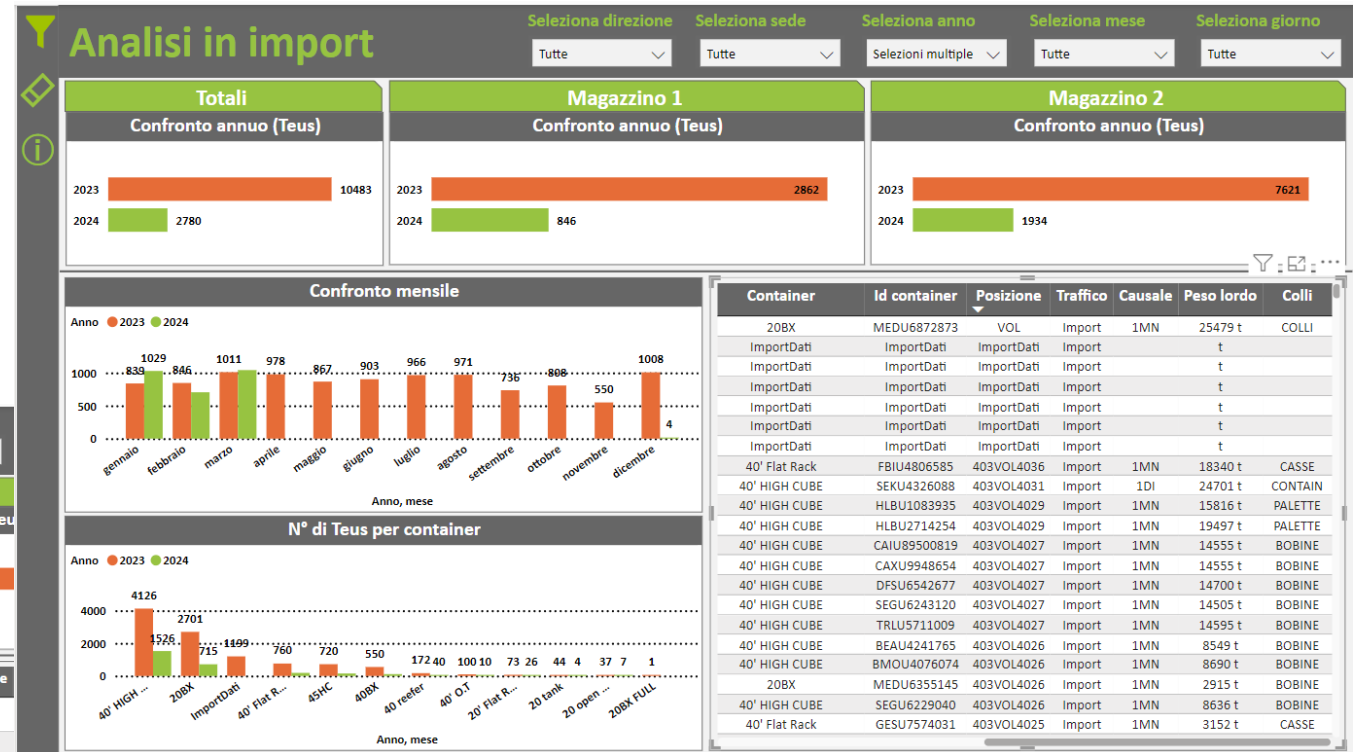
Analisi in import

Seleziona direzione
Tutte

Seleziona sede
Tutte

Seleziona anno
Selezioni multiple

Seleziona mese
Tutte

Seleziona giorno
Tutte

Totali
Confronto annuo (Teus)
2023 10483
2024 2780

Magazzino 1
Confronto annuo (Teus)
2023 2862
2024 846

Magazzino 2
Confronto annuo (Teus)
2023 7621
2024 1934

Confronto mensile
Anno 2023 2024
1000
500
0
839 1029 846 1011 978 867 903 966 971 736 808 550 1008 4
gennaio febbraio marzo aprile maggio giugno luglio agosto settembre ottobre novembre dicembre
Anno, mese

N° di Teus per container
Anno 2023 2024
4000
2000
0
4126 1526 2701 715 1199 760 720 550 172 40 100 10 73 26 44 4 37 7 1
40' HIGH ... 20BX ImportDati 40' Flat R... 45HC 40BX 40 reefer 40' O.T 20' Flat R... 20 tank 20 open ... 20BX FULL
Anno, mese

| Container | Id container | Posizione | Traffico | Causale | Peso lordo | Colli |
|---|---|---|---|---|---|---|
| 20BX | MEDU6872873 | VOL | Import | 1MN | 25479 t | COLLI |
| ImportDati | ImportDati | ImportDati | Import | | t | |
| ImportDati | ImportDati | ImportDati | Import | | t | |
| ImportDati | ImportDati | ImportDati | Import | | t | |
| ImportDati | ImportDati | ImportDati | Import | | t | |
| ImportDati | ImportDati | ImportDati | Import | | t | |
| ImportDati | ImportDati | ImportDati | Import | | t | |
| 40' Flat Rack | FBIU4806585 | 403VOL4036 | Import | 1MN | 18340 t | CASSE |
| 40' HIGH CUBE | SEKU4326088 | 403VOL4031 | Import | 1DI | 24701 t | CONTAIN |
| 40' HIGH CUBE | HLBU1083935 | 403VOL4029 | Import | 1MN | 15816 t | PALETTE |
| 40' HIGH CUBE | HLBU2714254 | 403VOL4029 | Import | 1MN | 19497 t | PALETTE |
| 40' HIGH CUBE | CAIU89500819 | 403VOL4027 | Import | 1MN | 14555 t | BOBINE |
| 40' HIGH CUBE | CAXU9948654 | 403VOL4027 | Import | 1MN | 14555 t | BOBINE |
| 40' HIGH CUBE | DFSU6542677 | 403VOL4027 | Import | 1MN | 14700 t | BOBINE |
| 40' HIGH CUBE | SEGU6243120 | 403VOL4027 | Import | 1MN | 14505 t | BOBINE |
| 40' HIGH CUBE | TRLU5711009 | 403VOL4027 | Import | 1MN | 14595 t | BOBINE |
| 40' HIGH CUBE | BEAU4241765 | 403VOL4026 | Import | 1MN | 8549 t | BOBINE |
| 40' HIGH CUBE | BMOU4076074 | 403VOL4026 | Import | 1MN | 8690 t | BOBINE |
| 20BX | MEDU6355145 | 403VOL4026 | Import | 1MN | 2915 t | BOBINE |
| 40' HIGH CUBE | SEGU6229040 | 403VOL4026 | Import | 1MN | 8636 t | BOBINE |
| 40' Flat Rack | GESU7574031 | 403VOL4025 | Import | 1MN | 3152 t | CASSE |